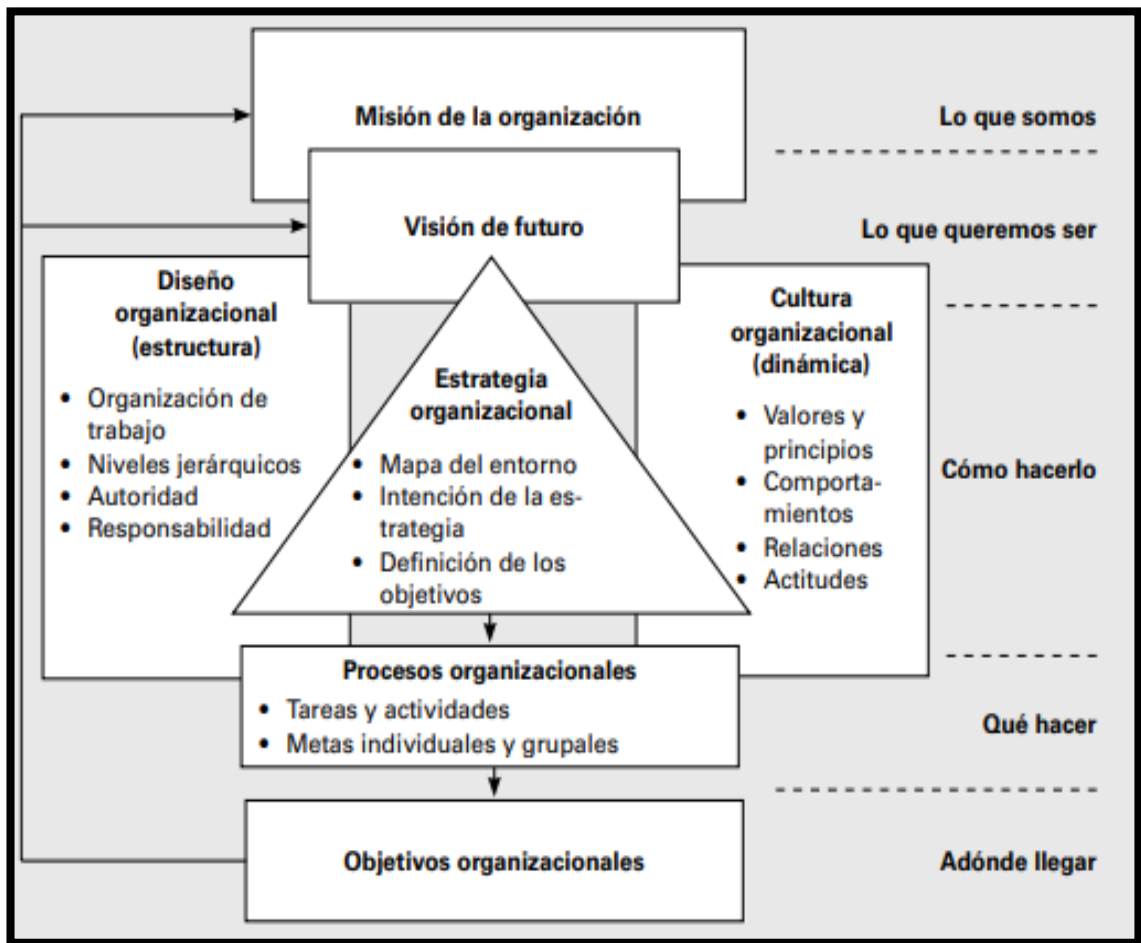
Misión de la organización

Lo que somos

Visión de futuro

Lo que queremos ser

Diseño organizacional (estructura)

- Organización de trabajo
- Niveles jerárquicos
- Autoridad
- Responsabilidad

Estrategia organizacional

- Mapa del entorno
- Intención de la estrategia
- Definición de los objetivos

Cultura organizacional (dinámica)

- Valores y principios
- Comportamientos
- Relaciones
- Actitudes

Cómo hacerlo

Procesos organizacionales

- Tareas y actividades
- Metas individuales y grupales

Qué hacer

Objetivos organizacionales

Adónde llegar